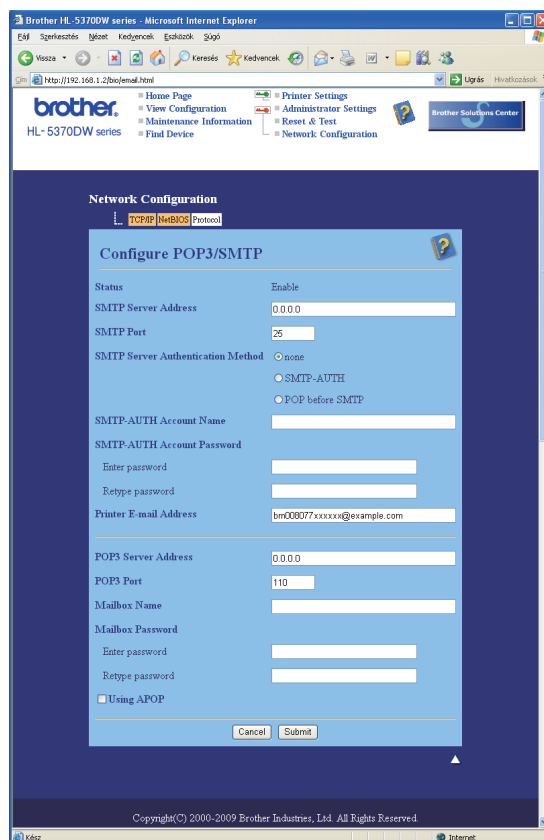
Brother HL-5370DW series - Microsoft Internet Explorer

Fájl Szerkesztés Nézet Kedvencek Eszközök Súgó

Vissza Keresés Kedvencek

Cím http://192.168.1.2/bio/email.html Ugrás Hivatkozások

brother.
HL-5370DW series

Home Page
View Configuration
Maintenance Information
Find Device

Printer Settings
Administrator Settings
Reset & Test
Network Configuration

Brother Solutions Center

Network Configuration

TCP/IP NetBIOS Protocol

Configure POP3/SMTP

| | |
|---|---|
| Status | Enable |
| SMTP Server Address | 0.0.0.0 |
| SMTP Port | 25 |
| SMTP Server Authentication Method | none |
| | SMTP-AUTH |
| | POP before SMTP |
| SMTP-AUTH Account Name | |
| SMTP-AUTH Account Password | |
| Enter password | |
| Retype password | |
| Printer E-mail Address | bm008077xxxxxx@example.com |
| POP3 Server Address | 0.0.0.0 |
| POP3 Port | 110 |
| Mailbox Name | |
| Mailbox Password | |
| Enter password | |
| Retype password | |

Using APOP

Cancel Submit

Copyright(C) 2000-2009 Brother Industries, Ltd. All Rights Reserved.

Kész Internet